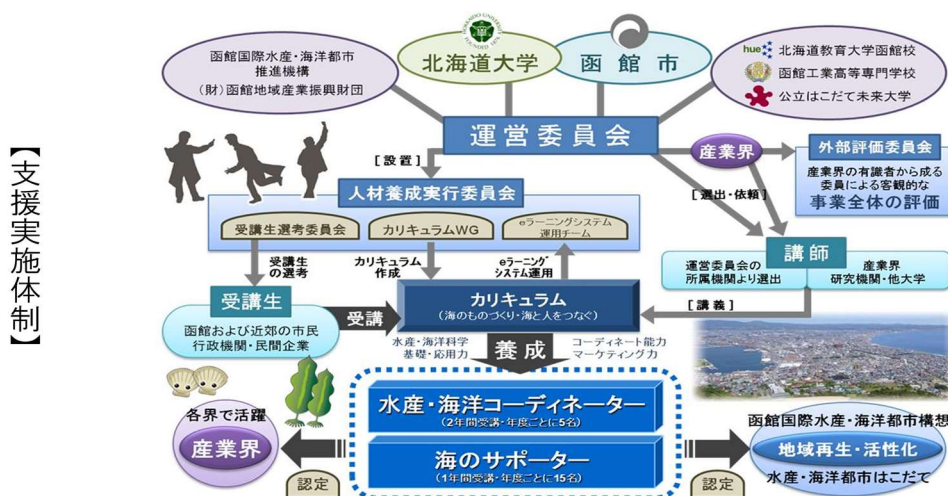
【支援実施体制】

函館国際水産・海洋都市推進機構
（財）函館地域産業振興財団

北海道大学

函館市

hue 北海道教育大学函館校
函館工業高等専門学校
公立はこだて未来大学

運営委員会

［設置］

産業界

外部評価委員会
産業界の有識者から成る委員による客観的な
事業全体の評価

［選出・依頼］

人材養成実行委員会

受講生選考委員会
カリキュラムWG
eラーニングシステム運用チーム

受講生の選考
カリキュラム作成
eラーニングシステム運用

講師
運営委員会の所属機関より選出
産業界 研究機関・他大学

受講生
函館および近郊の市民
行政機関・民間企業

受講

カリキュラム
（海のものづくり・海と人をつなぐ）

［講義］

水産・海洋科学
基礎・応用力
コーディネート能力
マーケティング力

養成

各界で活躍

産業界

水産・海洋コーディネーター
（2年間受講・年度ごとに5名）

海のサポーター
（1年間受講・年度ごとに15名）

認定

認定

函館国際水産・海洋都市構想

地域再生・活性化
水産・海洋都市はこだて